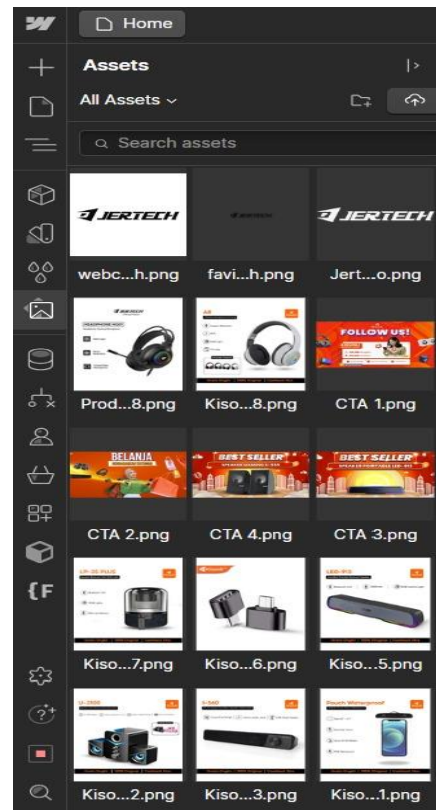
Home

Assets

All Assets

Search assets

JERTECH

JERTECH

JERTECH

webc...h.png

favi...h.png

Jert...o.png

Prod...8.png

Kiso...8.png

FOLLOW US!

CTA 1.png

BELANJA

BEST SELLER

BEST SELLER

CTA 2.png

CTA 4.png

CTA 3.png

Kiso...7.png

Kiso...6.png

Kiso...5.png

Kiso...2.png

Kiso...3.png

Kiso...1.png

{F